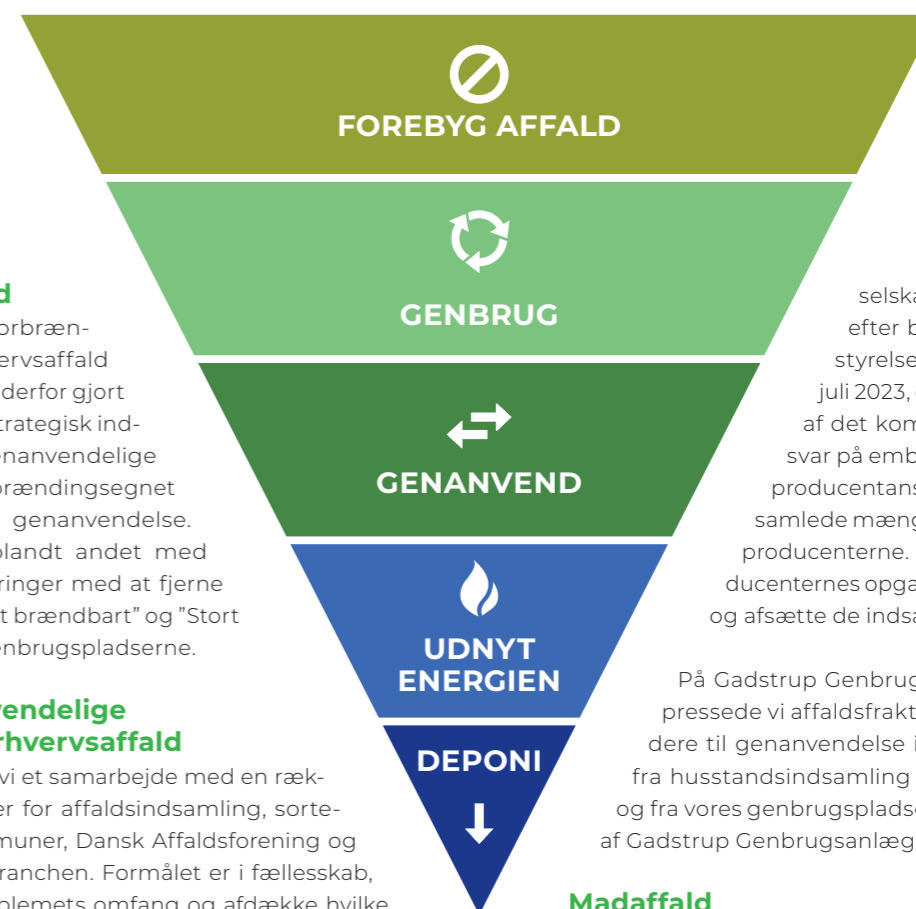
FOREBYG AFFALD

GENBRUG

GENANVEND

UDNYT ENERGIEN

DEPONI

d
orbræn-
rvsaffald
derfor gjort
trategisk ind-
enanvendelige
brændingsegnet
genanvendelse.
blandt andet med
ringer med at fjerne
t brændbart" og "Stort
nbrugspladserne.

vendelige
rhvervsaffald
vi et samarbejde med en ræk-
er for affaldsindsamling, sorte-
muner, Dansk Affaldsforening og
ranchen. Formålet er i fællesskab,
blemets omfang og afdække hvilke

selska
efter b
styrelse
juli 2023,
af det kom
svar på emb
producentans
samlede mæng
producenterne.
ducenternes opga
og afsætte de inds

På Gadstrup Genbrug
pressede vi affaldsfrakt
dere til genanvendelse i
fra husstandsindsamling
og fra vores genbrugsplads
af Gadstrup Genbrugsanlæg

Madaffald